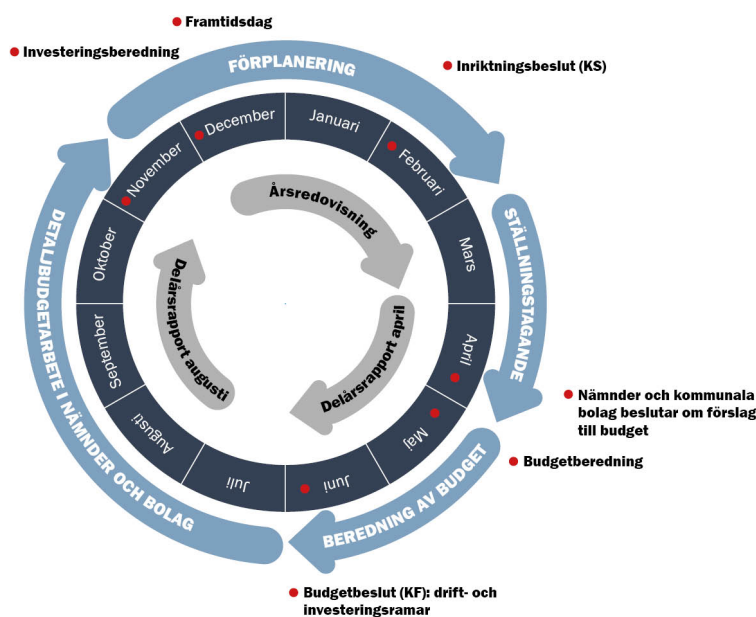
Framtidsdag

Investeringsberedning

FÖRPLANERING

Inriktningsbeslut (KS)

December
Januari
Februari
Mars
April
Maj
Juni
Juli
Augusti
September
Oktober
November

Årsredovisning

Delårsrapport april

Delårsrapport augusti

STÄLLNINGSTAGANDE

Nämnder och kommunala bolag beslutar om förslag till budget

Budgetberedning

BEREDNING AV BUDGET

Budgetbeslut (KF): drift- och investeringsramar

DETALJBUDGETARBETE I NÄMNDER OCH BOLAG